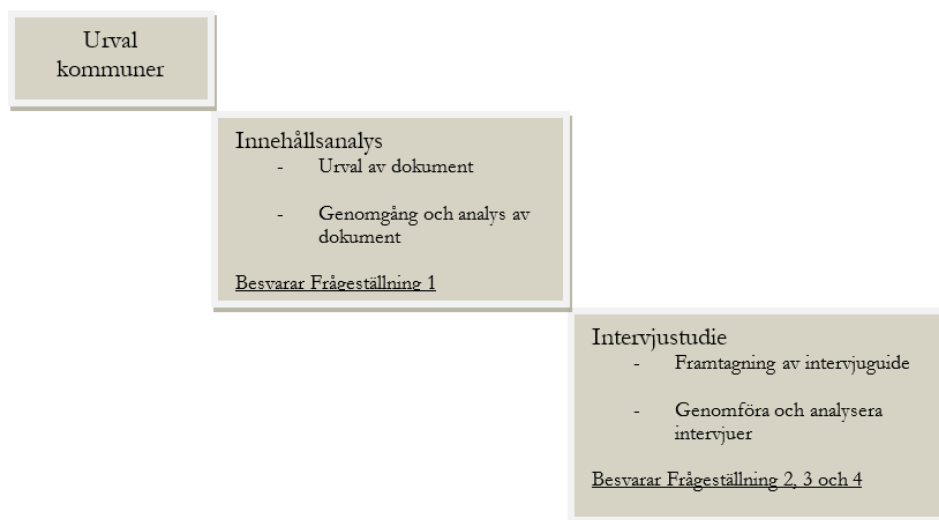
Urval kommuner

Innehållsanalys
- Urval av dokument
- Genomgång och analys av dokument

Besvarar Frågeställning 1

Intervjustudie
- Framtagning av intervjuguide
- Genomföra och analysera intervjuer

Besvarar Frågeställning 2, 3 och 4